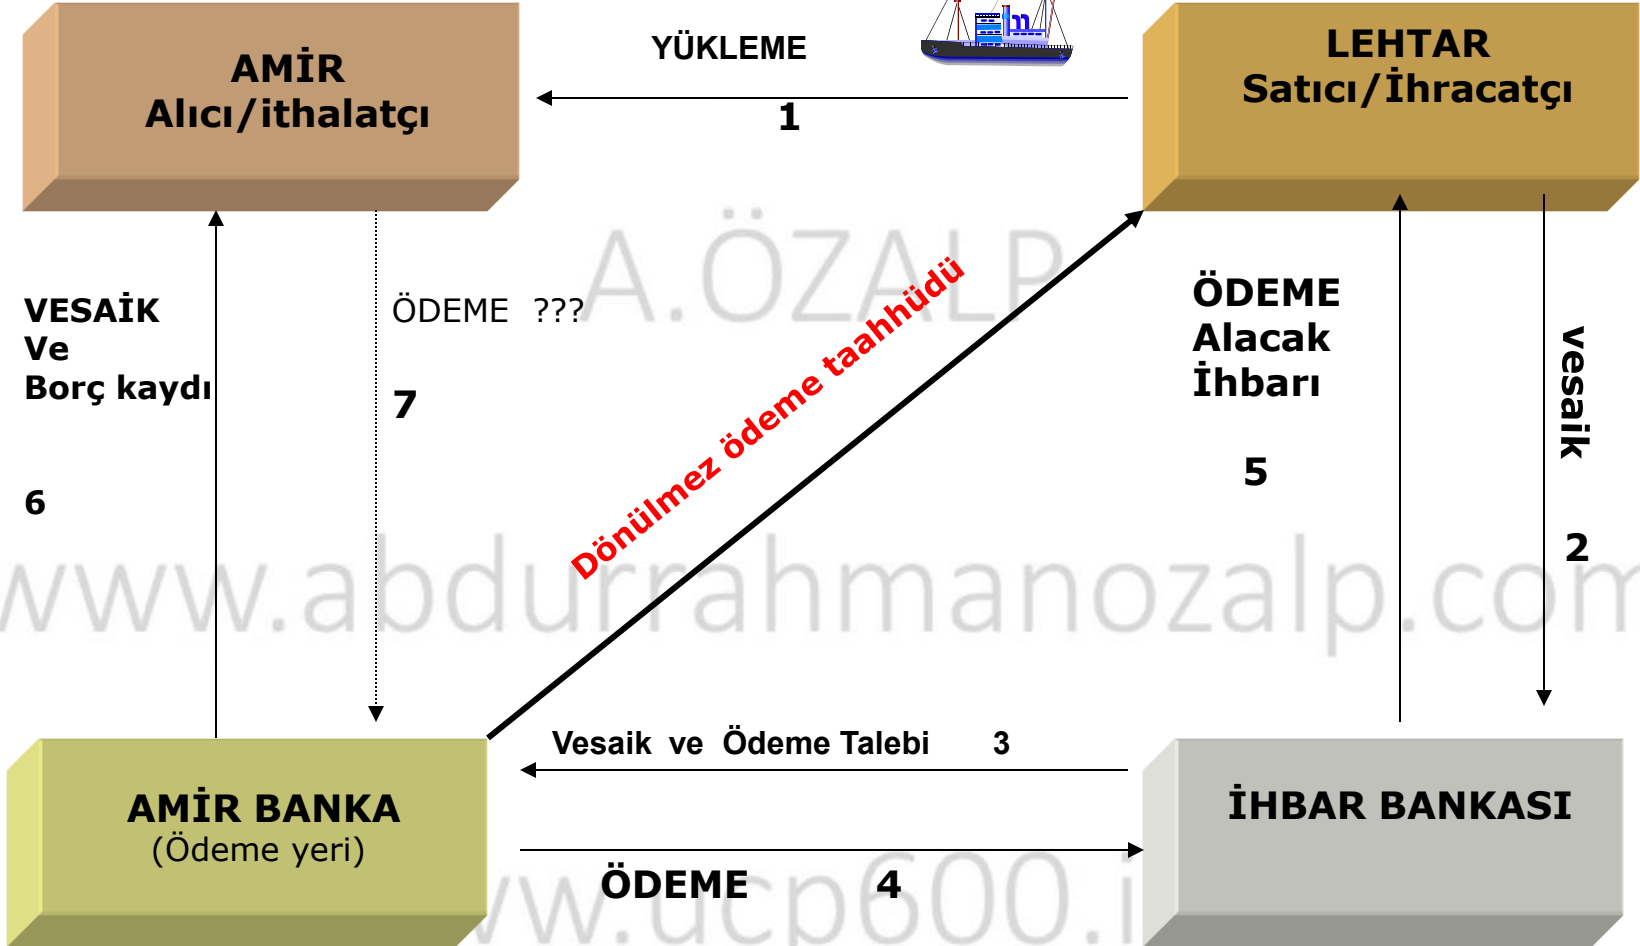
AMİR
Alıcı/ithalatçı

YÜKLEME

1

LEHTAR
Satıcı/İhracatçı

A.ÖZALP

VESAİK
Ve
Borç kaydı

6

ÖDEME ???

7

Dönülmez ödeme taahhüdü

ÖDEME
Alacak
İhbarı

5

vesaik

2

www.abdurrahmanozalp.com

Vesaik ve Ödeme Talebi 3

AMİR BANKA
(Ödeme yeri)

ÖDEME 4

www.ucp600.i

İHBAR BANKASI